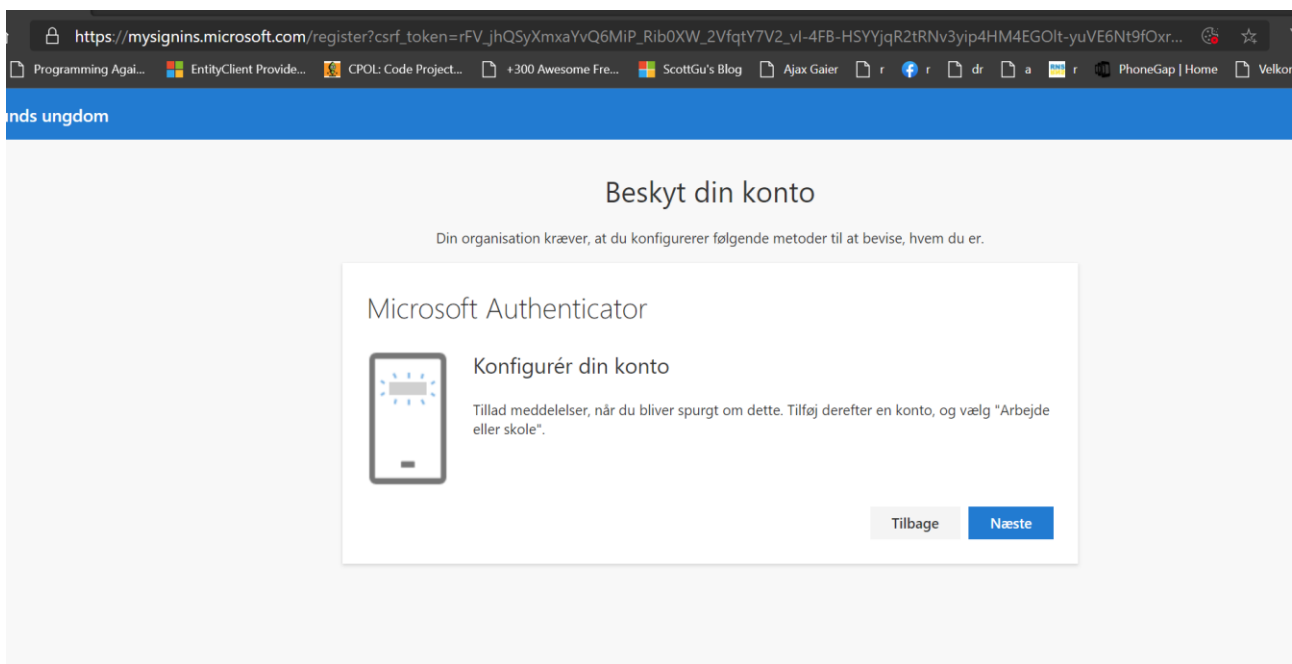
https://mysignins.microsoft.com/register?csrf_token=rFV_jhQSyXmxaYvQ6MiP_Rib0XW_2VfqtY7V2_vI-4FB-HSYYjqR2tRNv3yip4HM4EGOlt-yuVE6Nt9fOxr...

Programming Agai... EntityClient Provide... CPOL: Code Project... +300 Awesome Fre... ScottGu's Blog Ajax Gaier r r dr a r PhoneGap | Home Velkor

nds ungdom

Beskyt din konto

Din organisation kræver, at du konfigurerer følgende metoder til at bevise, hvem du er.

Microsoft Authenticator

Konfigurér din konto

Tillad meddelelser, når du bliver spurgt om dette. Tilføj derefter en konto, og vælg "Arbejde eller skole".

Tilbage Næste